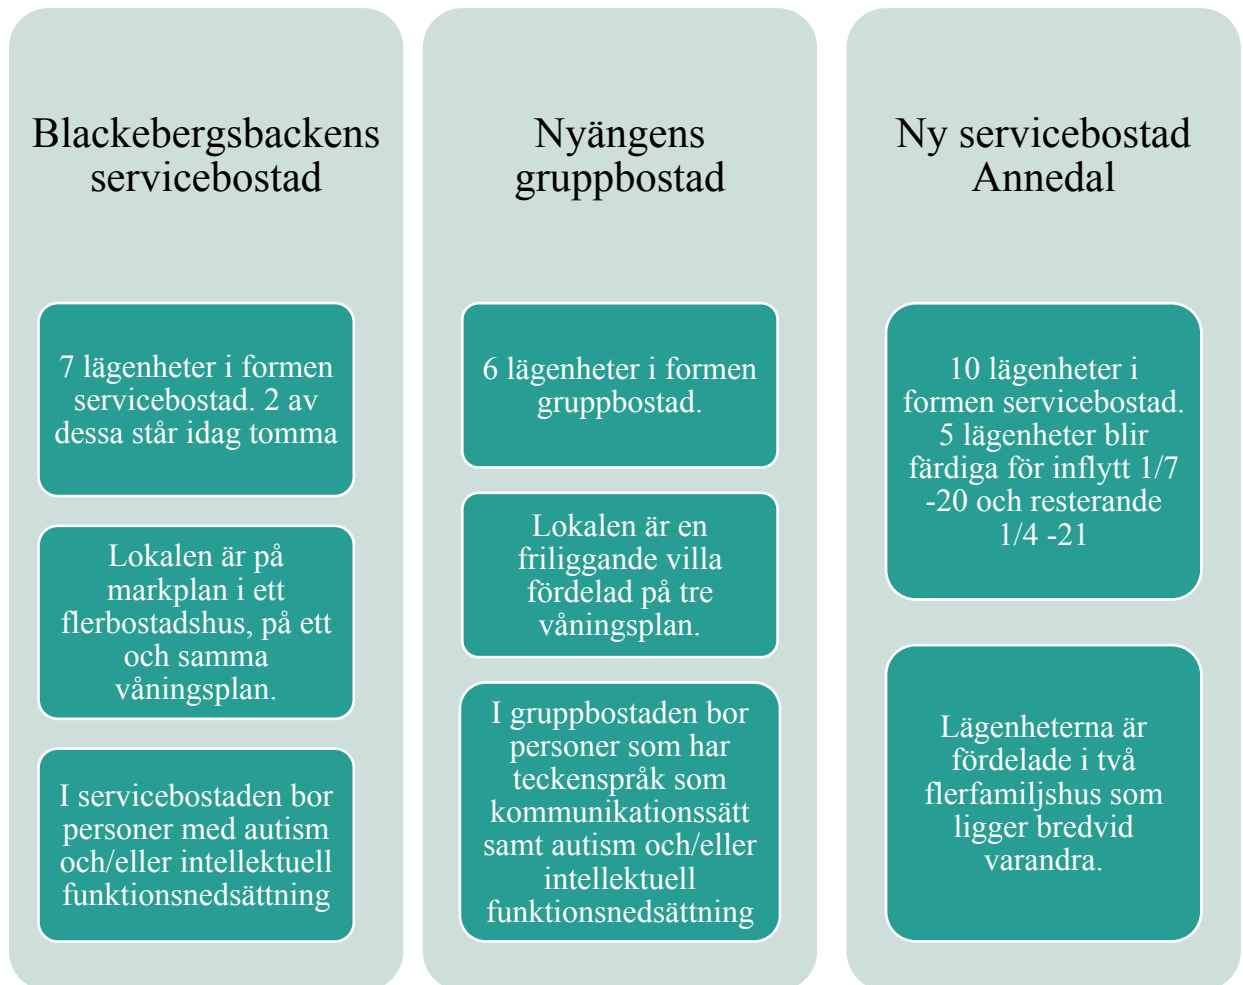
Blackebergsbackens servicebostad

7 lägenheter i formen servicebostad. 2 av dessa står idag tomma

Lokalen är på markplan i ett flerbostadshus, på ett och samma våningsplan.

I servicebostaden bor personer med autism och/eller intellektuell funktionsnedsättning

Nyängens gruppbostad

6 lägenheter i formen gruppbostad.

Lokalen är en friliggande villa fördelad på tre våningsplan.

I gruppbostaden bor personer som har teckenspråk som kommunikationssätt samt autism och/eller intellektuell funktionsnedsättning

Ny servicebostad Annedal

10 lägenheter i formen servicebostad. 5 lägenheter blir färdiga för inflytt 1/7 -20 och resterande 1/4 -21

Lägenheterna är fördelade i två flerfamiljshus som ligger bredvid varandra.